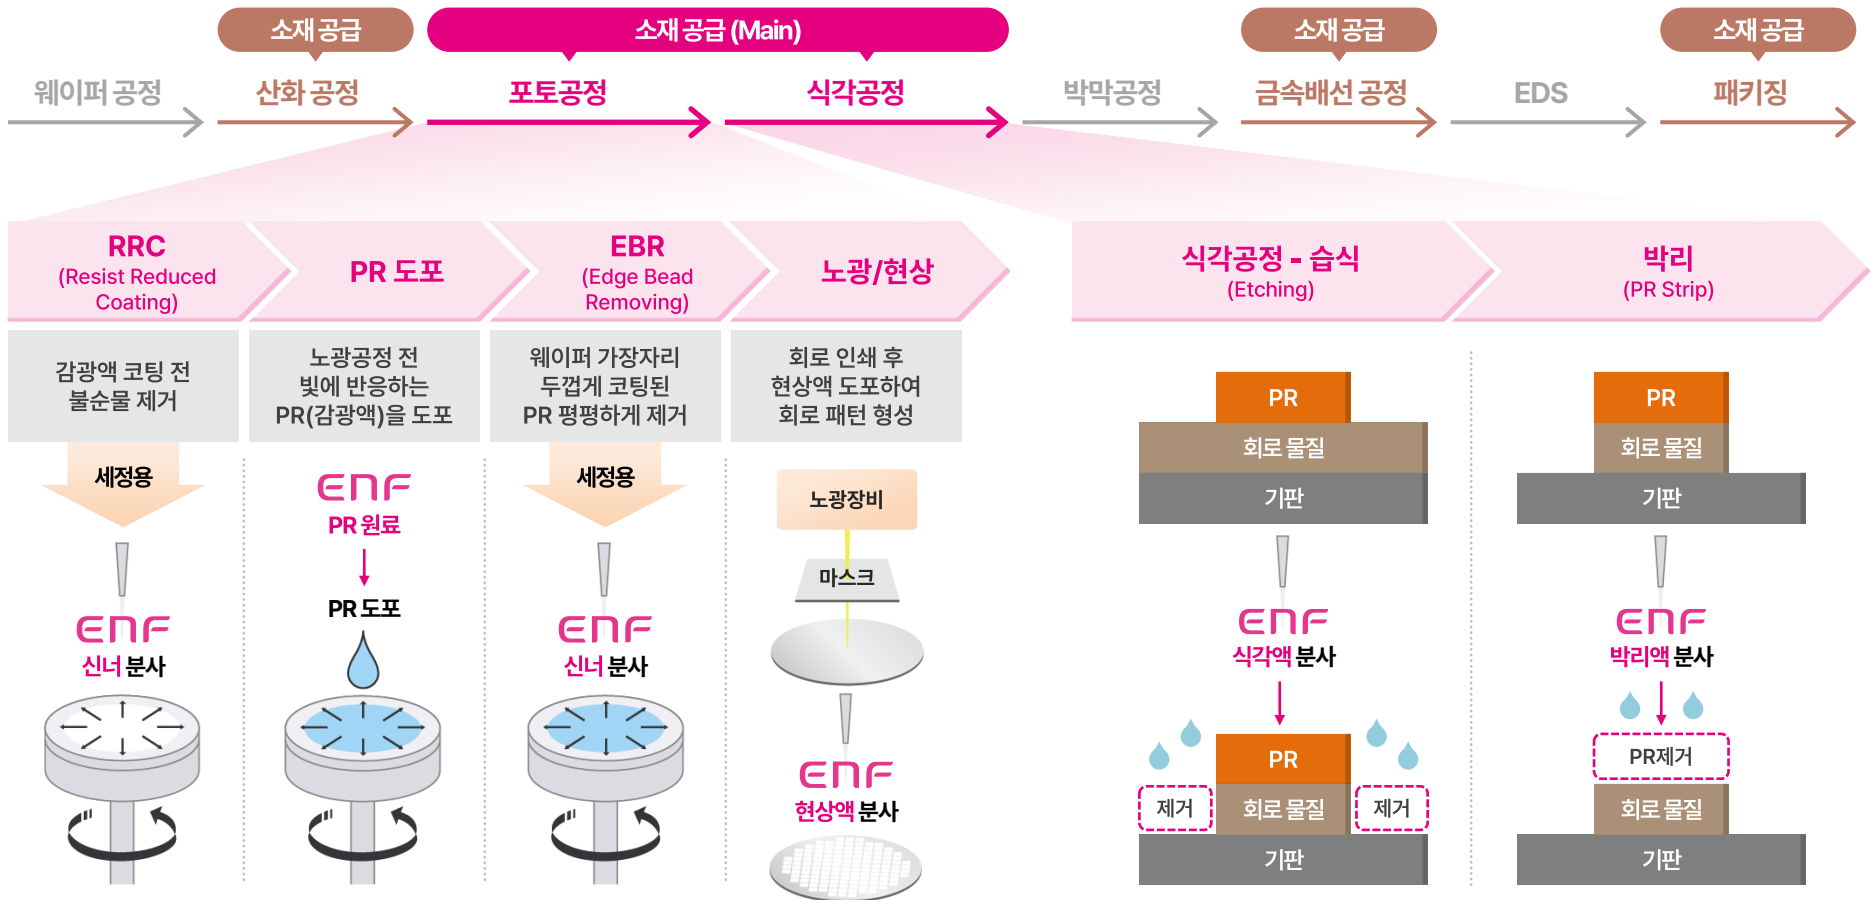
소재공급
소재공급 (Main)
소재공급
소재공급

웨이퍼 공정
산화 공정
포토공정
식각공정
박막공정
금속배선 공정
EDS
패키징

RRC
(Resist Reduced Coating)

PR 도포

EBR
(Edge Bead Removing)

노광/현상

식각공정 - 습식
(Etching)

박리
(PR Strip)

감광액 코팅 전 불순물 제거

노광공정 전 빛에 반응하는 PR(감광액)을 도포

웨이퍼 가장자리 두껍게 코팅된 PR 평평하게 제거

회로 인쇄 후 현상액 도포하여 회로 패턴 형성

세정용
ENF
신너 분사

ENF
PR 원료
PR 도포

세정용
ENF
신너 분사

노광장비
마스크
ENF
현상액 분사

PR
회로 물질
기판
ENF
식각액 분사
PR
제거
회로 물질
제거
기판

PR
회로 물질
기판
ENF
박리액 분사
PR제거
회로 물질
기판